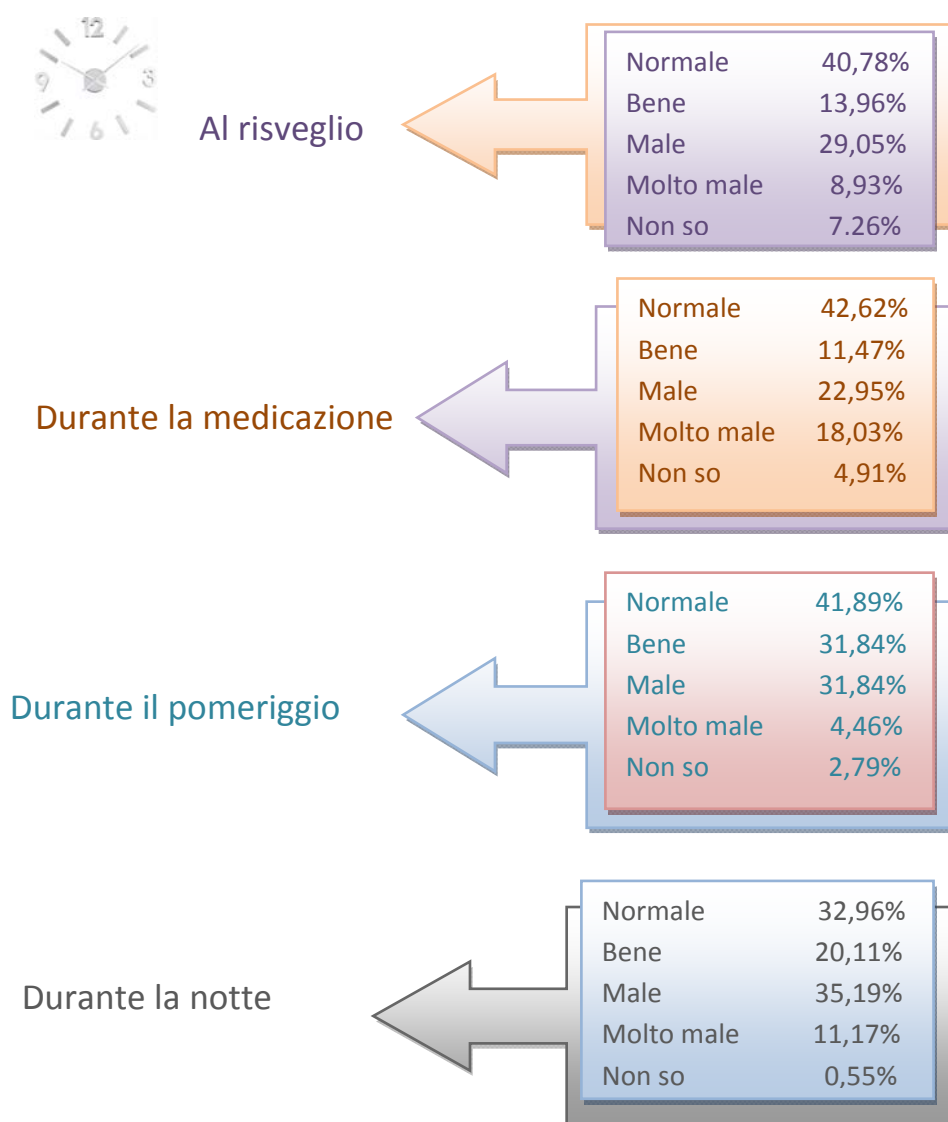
12
9
3
6

Al risveglio

| Normale | 40,78% |
|---|---|
| Bene | 13,96% |
| Male | 29,05% |
| Molto male | 8,93% |
| Non so | 7.26% |

Durante la medicazione

| Normale | 42,62% |
|---|---|
| Bene | 11,47% |
| Male | 22,95% |
| Molto male | 18,03% |
| Non so | 4,91% |

Durante il pomeriggio

| Normale | 41,89% |
|---|---|
| Bene | 31,84% |
| Male | 31,84% |
| Molto male | 4,46% |
| Non so | 2,79% |

Durante la notte

| Normale | 32,96% |
|---|---|
| Bene | 20,11% |
| Male | 35,19% |
| Molto male | 11,17% |
| Non so | 0,55% |